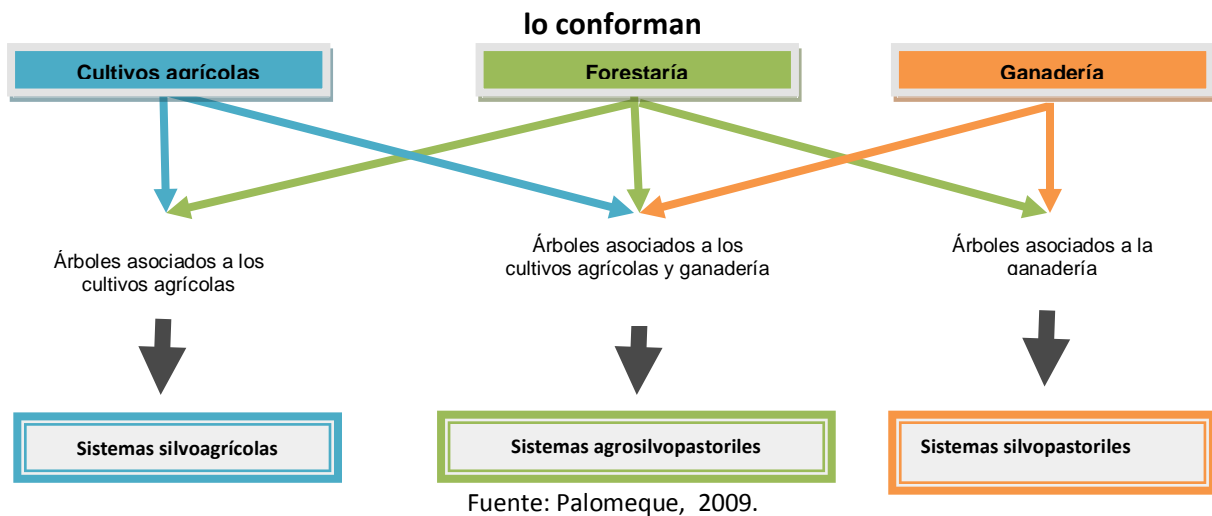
lo conforman

Cultivos agrícolas

Forestaría

Ganadería

Árboles asociados a los cultivos agrícolas

Árboles asociados a los cultivos agrícolas y ganadería

Árboles asociados a la ganadería

Sistemas silvoagrícolas

Sistemas agrosilvopastoriles

Sistemas silvopastoriles

Fuente: Palomeque, 2009.